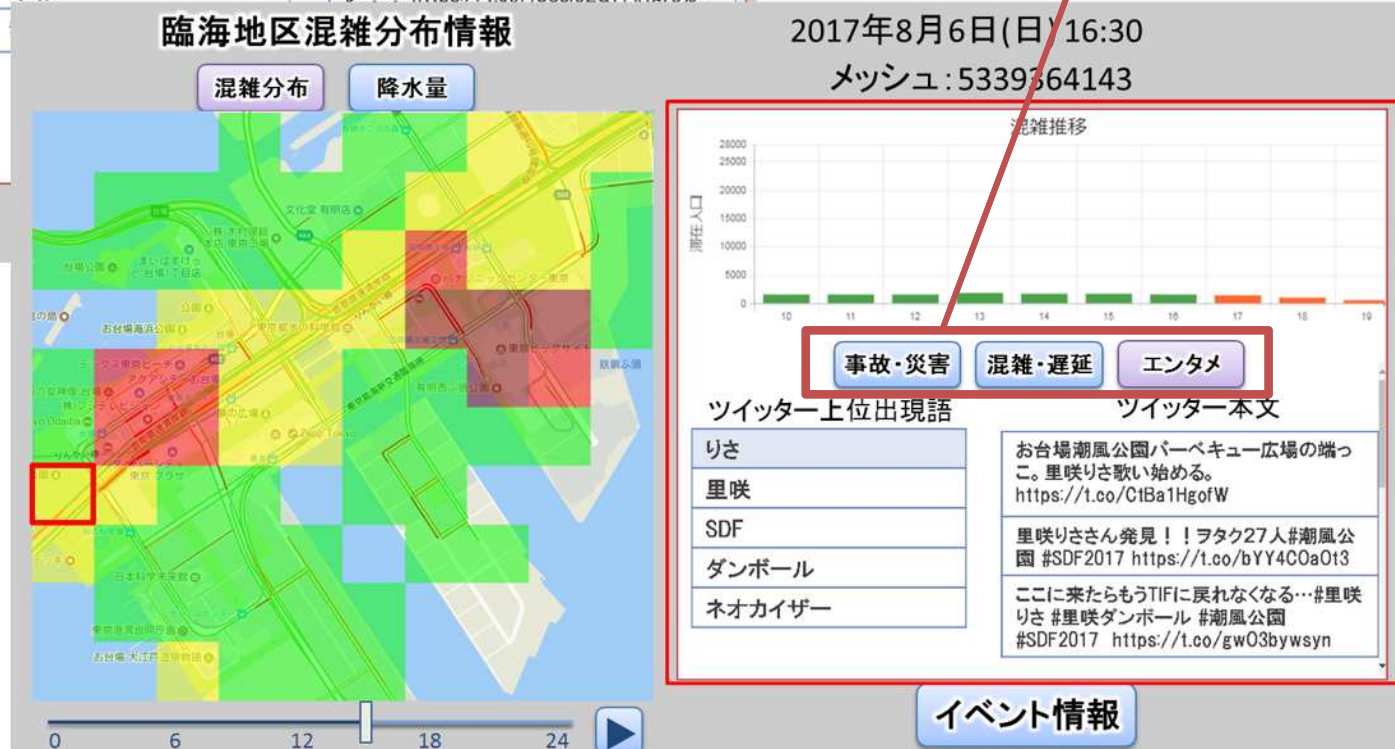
臨海地区混雑分布情報

混雑分布　降水量

2017年8月6日(日) 16:30
メッシュ: 5339364143

混雑推移

滞在人口

28000
25000
20000
15000
10000
5000
0

10 11 12 13 14 15 16 17 18 19

事故・災害　混雑・遅延　エンタメ

ツイッター上位出現語

| りさ |
|---|
| 里咲 |
| SDF |
| ダンボール |
| ネオカイザー |

ツイッター本文

お台場潮風公園バーベキュー広場の端っこ。里咲りさ歌い始める。https://t.co/CtBa1HgofW

里咲りささん発見！！ヲタク27人#潮風公園 #SDF2017 https://t.co/bYY4COaOt3

ここに来たらもうTIFに戻れなくなる…#里咲りさ #里咲ダンボール #潮風公園 #SDF2017 https://t.co/gwO3bywsyn

文化堂 有明店
東京ビッグサイト
お台場海浜公園
東京ベイ
日本科学未来館
お台場 大江戸温泉物語
Odaiba
東京プラザ
Zepp Tokyo

0 6 12 18 24

イベント情報